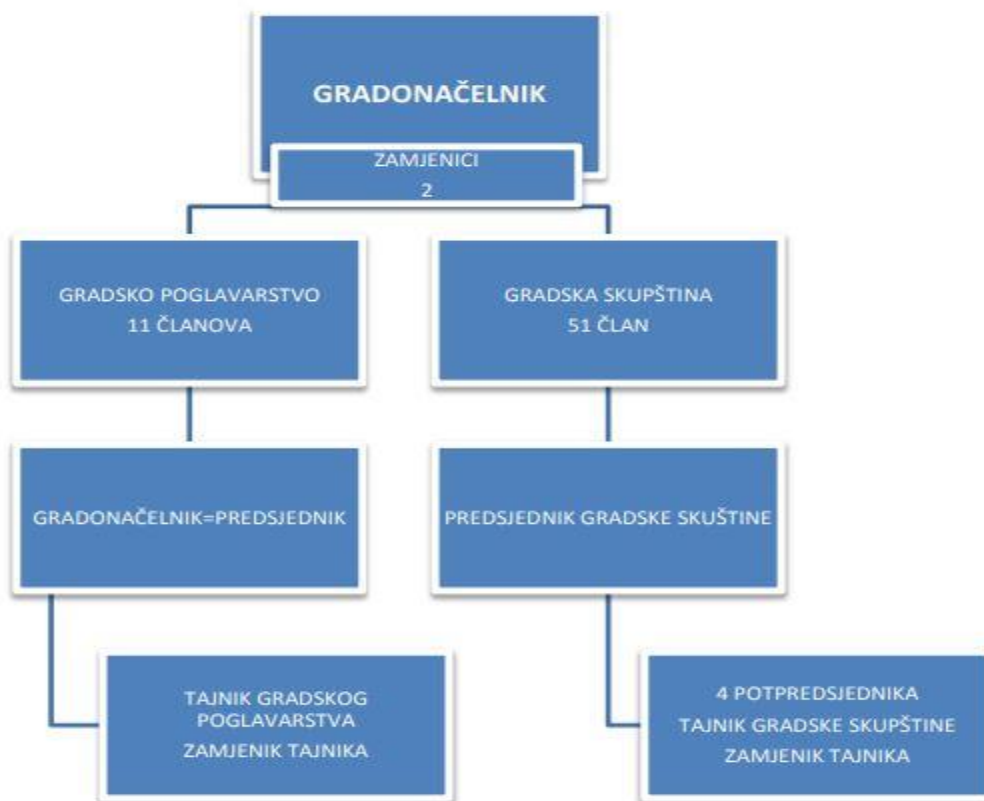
GRADONAČELNIK

ZAMJENICI
2

GRADSKO POGLAVARSTVO
11 ČLANOVA

GRADSKA SKUPŠTINA
51 ČLAN

GRADONAČELNIK=PREDSJEDNIK

PREDSJEDNIK GRADSKE SKUŠTINE

TAJNIK GRADSKOG POGLAVARSTVA
ZAMJENIK TAJNIKA

4 POTPREDSJEDNIKA
TAJNIK GRADSKE SKUPŠTINE
ZAMJENIK TAJNIKA